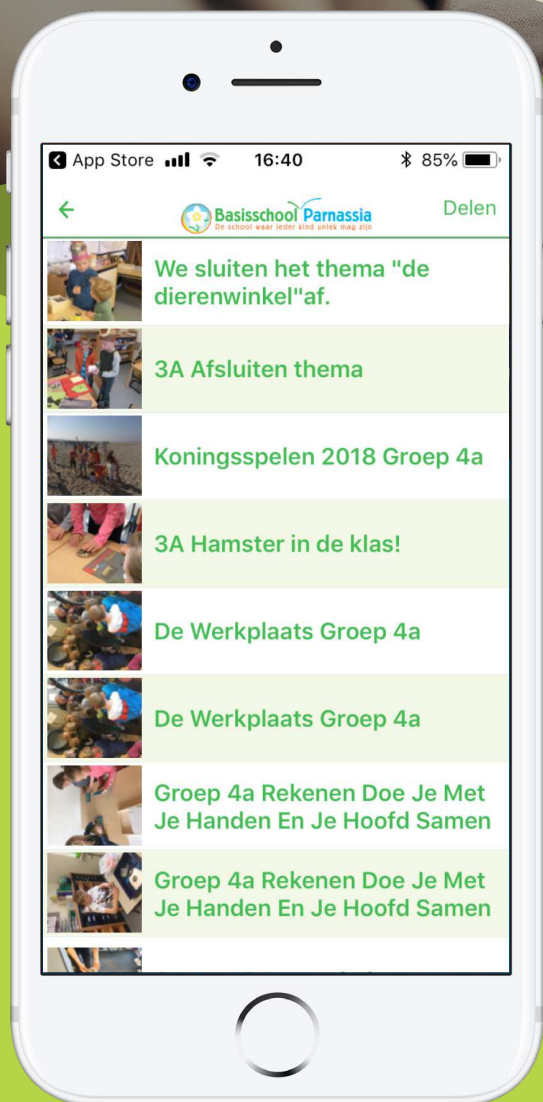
App Store 16:40 85%

Basisschool Parnassia
De school waar ieder kind uniek mag zijn
Delen

We sluiten het thema "de dierenwinkel"af.

3A Afsluiten thema

Koningsspelen 2018 Groep 4a

3A Hamster in de klas!

De Werkplaats Groep 4a

De Werkplaats Groep 4a

Groep 4a Rekenen Doe Je Met Je Handen En Je Hoofd Samen

Groep 4a Rekenen Doe Je Met Je Handen En Je Hoofd Samen